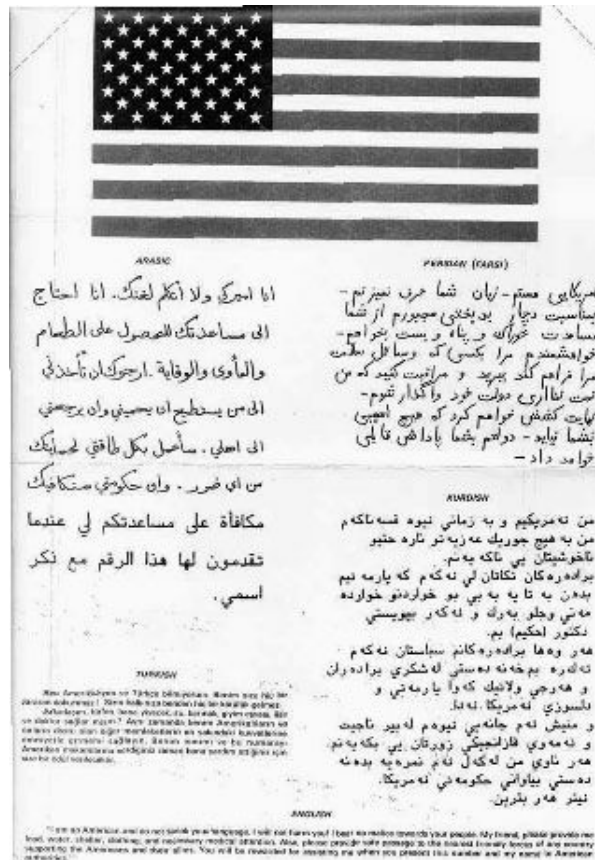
ARABIC

انا امريكي ولا اتكلم لغتك. انا احتاج الى مساعدتك للحصول على الطعام والمأوى والوقاية. ارجوك ان تأخذني الى من يستطيع ان يحميني وان يرجعني الى اهلي. سأعمل بكل طاقتي لحمايتك من اي ضرر. وان حكومتي ستكافئك مكافأة على مساعدتكم لي عندما تقدمون لها هذا الرقم مع ذكر اسمي.

PERSIAN (FARSI)

امریکایی هستم- زبان شما حرف نمیزنم- بمناسبت دیدار بدبختی مجبورم از شما ساعدت خوراک و پناه و پست بخواهم- خواهشمندم مرا بکسی که وسائل سلامت مرا فراهم کند ببرید و مراقبت کنید که من تحت نظارت دولت خود واگذار شوم- نهایت کوشش خواهم کرد که هیچ آسیبی بشما نیاید- دولتم بشما پاداش قابلی خواهد داد-

KURDISH

من ئەمریکیم و بە زمانی ئێوە قسە ناکەم من بە هیچ جۆرێک عەزیەتم نارە حتیو ناخۆشیتان پێ ناکەیەنم. برادەرەکان تکاتان لێ ئەکەم کە یارمەتیم بدەن بە نان و پەناو جێ و خواردنو خواردنەوەو مەتی وجلو بەرگ و ئەکەر بیویستی دکتور احکیم) بم. هەروەها برادەرەکانم سیاستان ئەکەم ئەلەره بمخەنە دەستی لەشکری برادەران و هەرجی ولاتیک کە وا یارمەتی و دلسۆزی ئەمریکا ئەدا. و منیش ئەم جانەمی ئێوەم لەبیر ناچێت و ئەمەوێ قازانجێکی زۆرتان پێ بکەیەنم. هەر ناوی من لەگەل ئەم نمرەیە بدەنە دەستی بیاوانی حکومەتی ئەمریکا. نیتر هەر بژین.

TURKISH

Ben Amerikalıyım ve Türkçe bilmiyorum. Bana size hiç bir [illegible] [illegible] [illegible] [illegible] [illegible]

ENGLISH

"I am an American and do not speak your language. I will not harm you! I bear no malice towards your people. My friend, please provide me food, water, shelter, clothing, and necessary medical attention. Also, please provide safe passage to the nearest friendly forces of any country supporting the Americans and their allies. You will be rewarded for assisting me when you present this number and my name to American authorities."